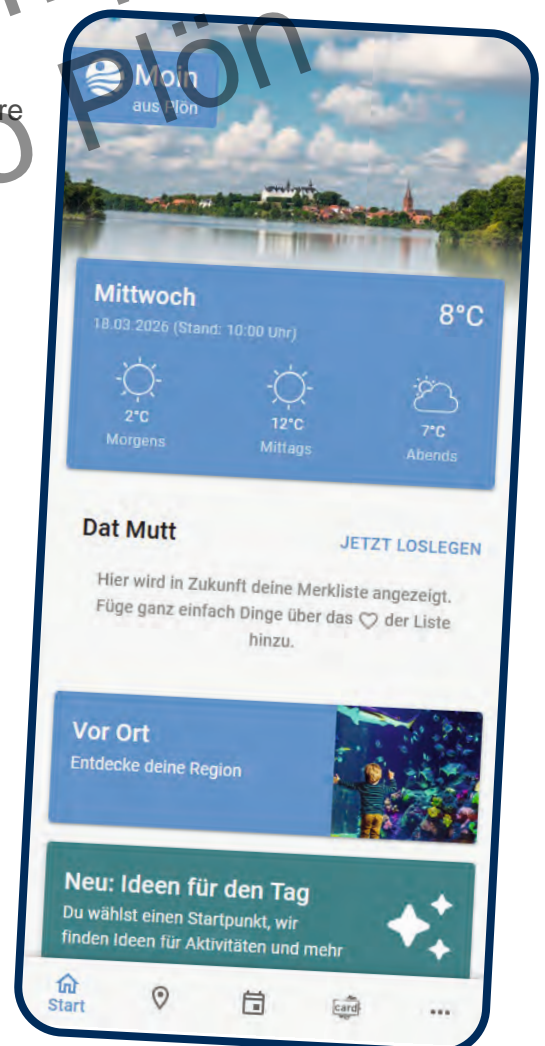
Plön

re

Moin
aus Plön

Mittwoch
18.03.2026 (Stand: 10:00 Uhr)
8°C

2°C
Morgens

12°C
Mittags

7°C
Abends

Dat Mutt
JETZT LOSLEGEN

Hier wird in Zukunft deine Merkliste angezeigt. Füge ganz einfach Dinge über das ♡ der Liste hinzu.

Vor Ort
Entdecke deine Region

Neu: Ideen für den Tag
Du wählst einen Startpunkt, wir finden Ideen für Aktivitäten und mehr

Start

card

...